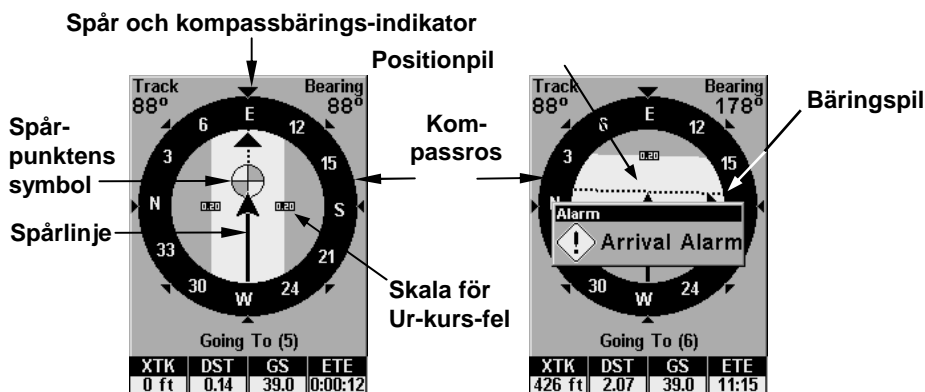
Spår och kompassbärings-indikator

Positionpil

Track
88°

Bearing
88°

E
6
12
3
15
N
S
0.20
0.20
33
21
30
24
W

Going To (5)

| XTK | DST | GS | ETE |
|---|---|---|---|
| 0 ft | 0.14 | 39.0 | 0:00:12 |

Spår-punktens symbol

Spårlinje

Kom-passros

Skala för Ur-kurs-fel

Track
88°

Bearing
178°

Bäringspil

6
E
12
3
0.20
15

Alarm
Arrival Alarm

30
W
24

Going To (6)

| XTK | DST | GS | ETE |
|---|---|---|---|
| 426 ft | 2.07 | 39.0 | 11:15 |